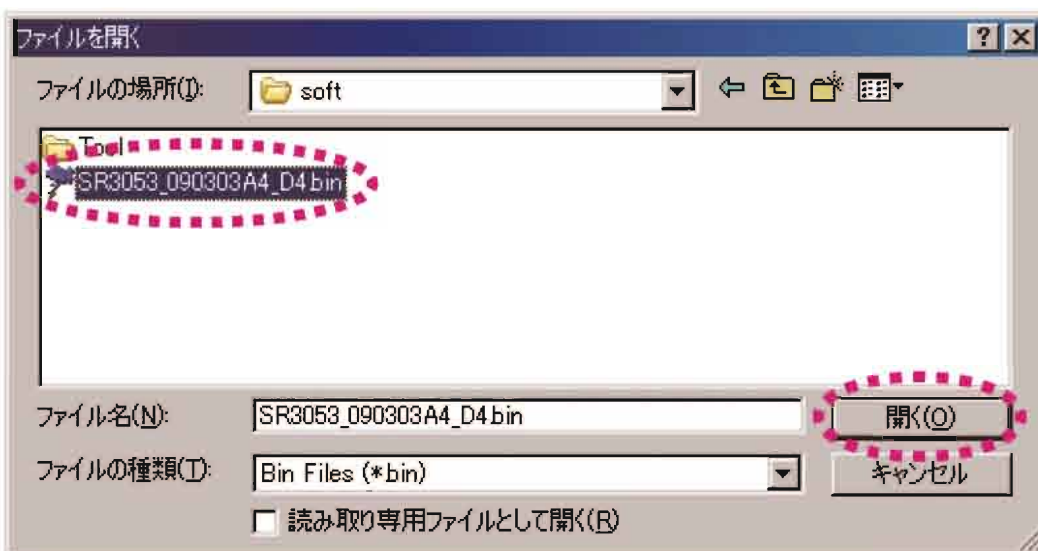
ファイルを開く

?

ファイルの場所(I): soft

Tool
SR3053_090303A4_D4.bin

ファイル名(N): SR3053_090303A4_D4.bin

開く(O)

ファイルの種類(T): Bin Files (*.bin)

キャンセル

読み取り専用ファイルとして開く(R)